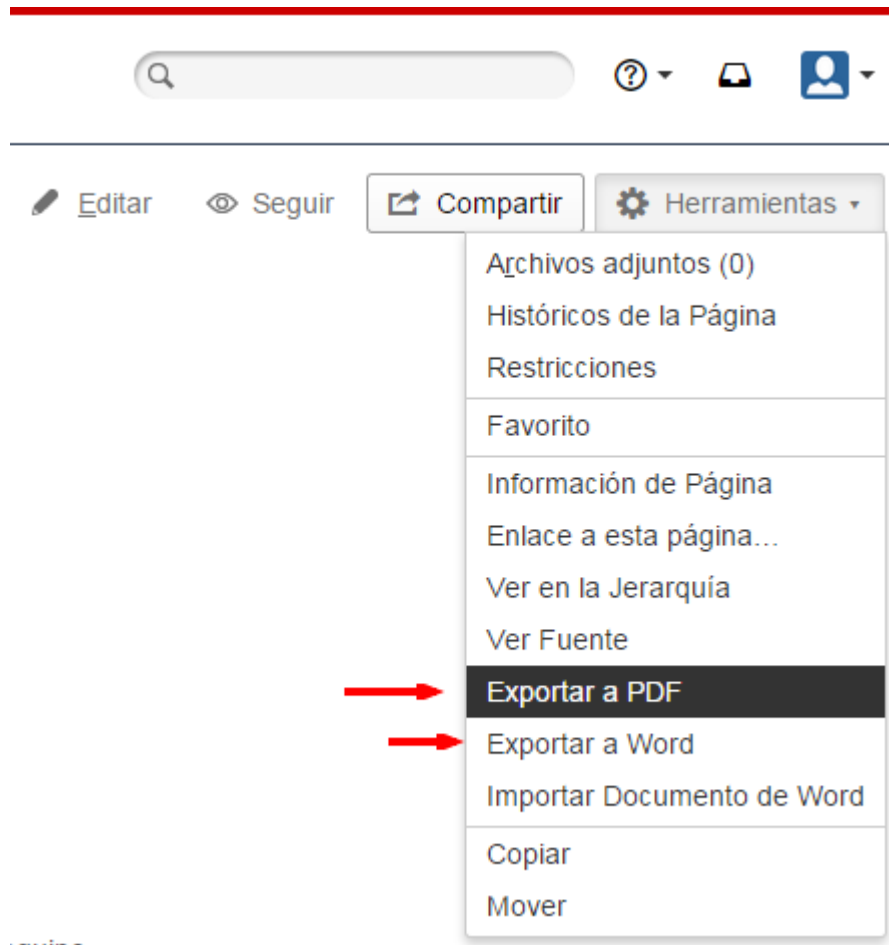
Editar Seguir Compartir Herramientas

Archivos adjuntos (0)
Históricos de la Página
Restricciones
Favorito
Información de Página
Enlace a esta página…
Ver en la Jerarquía
Ver Fuente
Exportar a PDF
Exportar a Word
Importar Documento de Word
Copiar
Mover

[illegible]